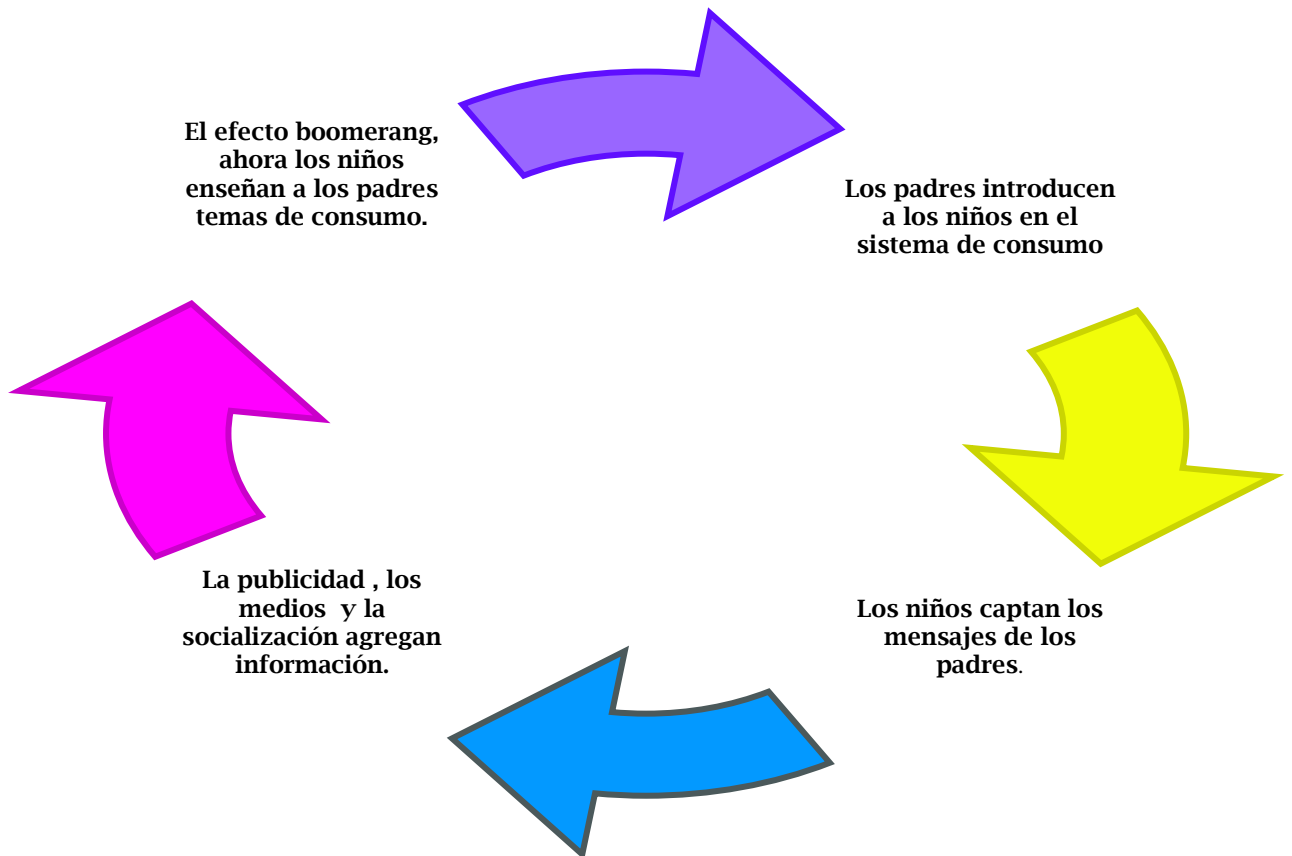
El efecto boomerang, ahora los niños enseñan a los padres temas de consumo.

Los padres introducen a los niños en el sistema de consumo

Los niños captan los mensajes de los padres.

La publicidad , los medios y la socialización agregan información.